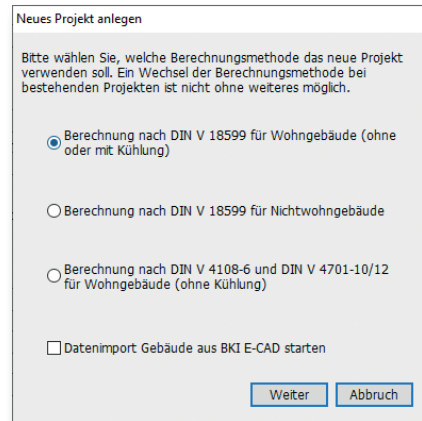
Neues Projekt anlegen

Bitte wählen Sie, welche Berechnungsmethode das neue Projekt verwenden soll. Ein Wechsel der Berechnungsmethode bei bestehenden Projekten ist nicht ohne weiteres möglich.

Berechnung nach DIN V 18599 für Wohngebäude (ohne oder mit Kühlung)

Berechnung nach DIN V 18599 für Nichtwohngebäude

Berechnung nach DIN V 4108-6 und DIN V 4701-10/12 für Wohngebäude (ohne Kühlung)

Datenimport Gebäude aus BKI E-CAD starten

Weiter Abbruch